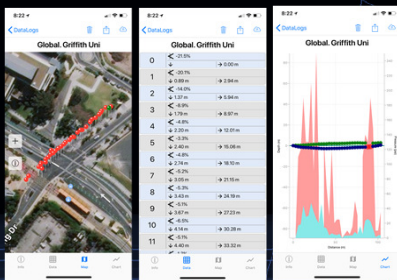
8:22

DataLogs

Global. Griffith Uni

Info Data Map Chart

8:22

DataLogs

Global. Griffith Uni

| | | |
|---|---|---|
| 0 | -21.5% | |
| | 0 | → 0.00 m |
| 1 | -20.1% | |
| | 0.89 m | → 2.94 m |
| 2 | -14.5% | |
| | 1.37 m | → 5.94 m |
| 3 | -9.8% | |
| | 1.79 m | → 8.97 m |
| 4 | -4.8% | |
| | 2.20 m | → 12.01 m |
| 5 | -3.3% | |
| | 2.40 m | → 15.06 m |
| 6 | -4.8% | |
| | 2.74 m | → 18.10 m |
| 7 | -5.2% | |
| | 3.05 m | → 21.15 m |
| 8 | -5.3% | |
| | 3.43 m | → 24.19 m |
| 9 | -5.1% | |
| | 3.67 m | → 27.23 m |
| 10 | -6.5% | |
| | 4.18 m | → 30.28 m |
| 11 | -5.0% | |
| | 4.40 m | → 33.32 m |

Info Data Map Chart

8:22

DataLogs

Global. Griffith Uni

Info Data Map Chart